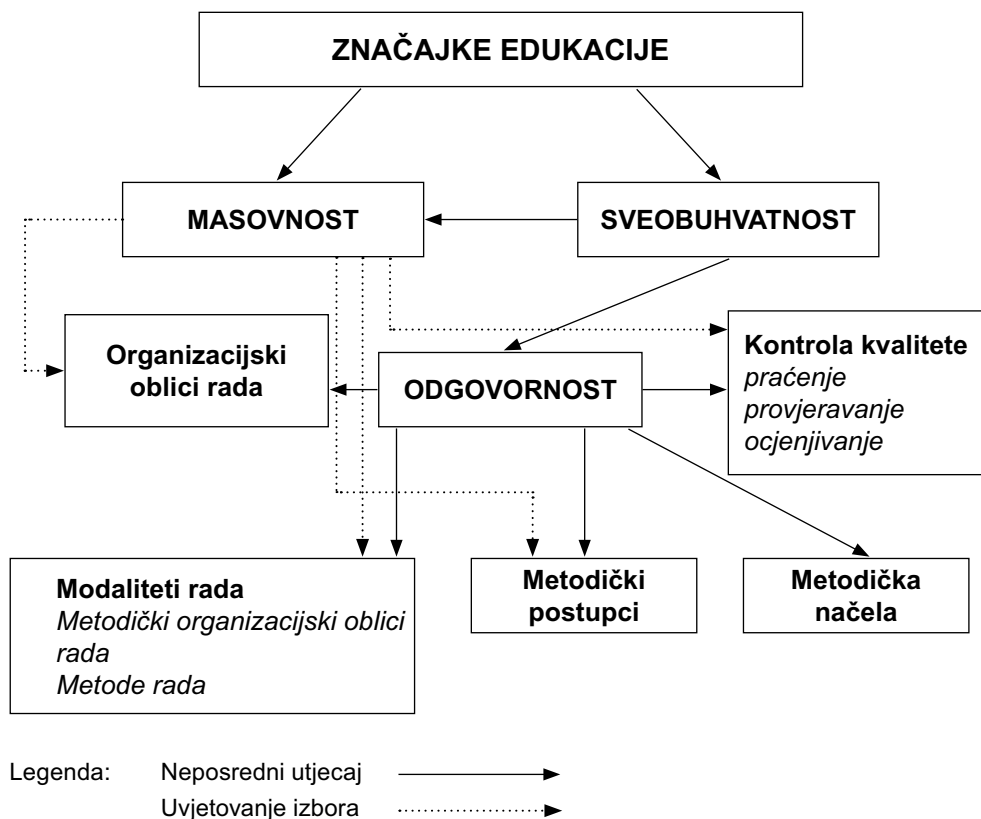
ZNAČAJKE EDUKACIJE

MASOVNOST

SVEOBUHVATNOST

Organizacijski oblici rada

ODGOVORNOST

Kontrola kvalitete
*praćenje*
*provjeravanje*
*ocjenjivanje*

Modaliteti rada
*Metodički organizacijski oblici rada*
*Metode rada*

Metodički postupci

Metodička načela

Legenda: Neposredni utjecaj
Uvjetovanje izbora